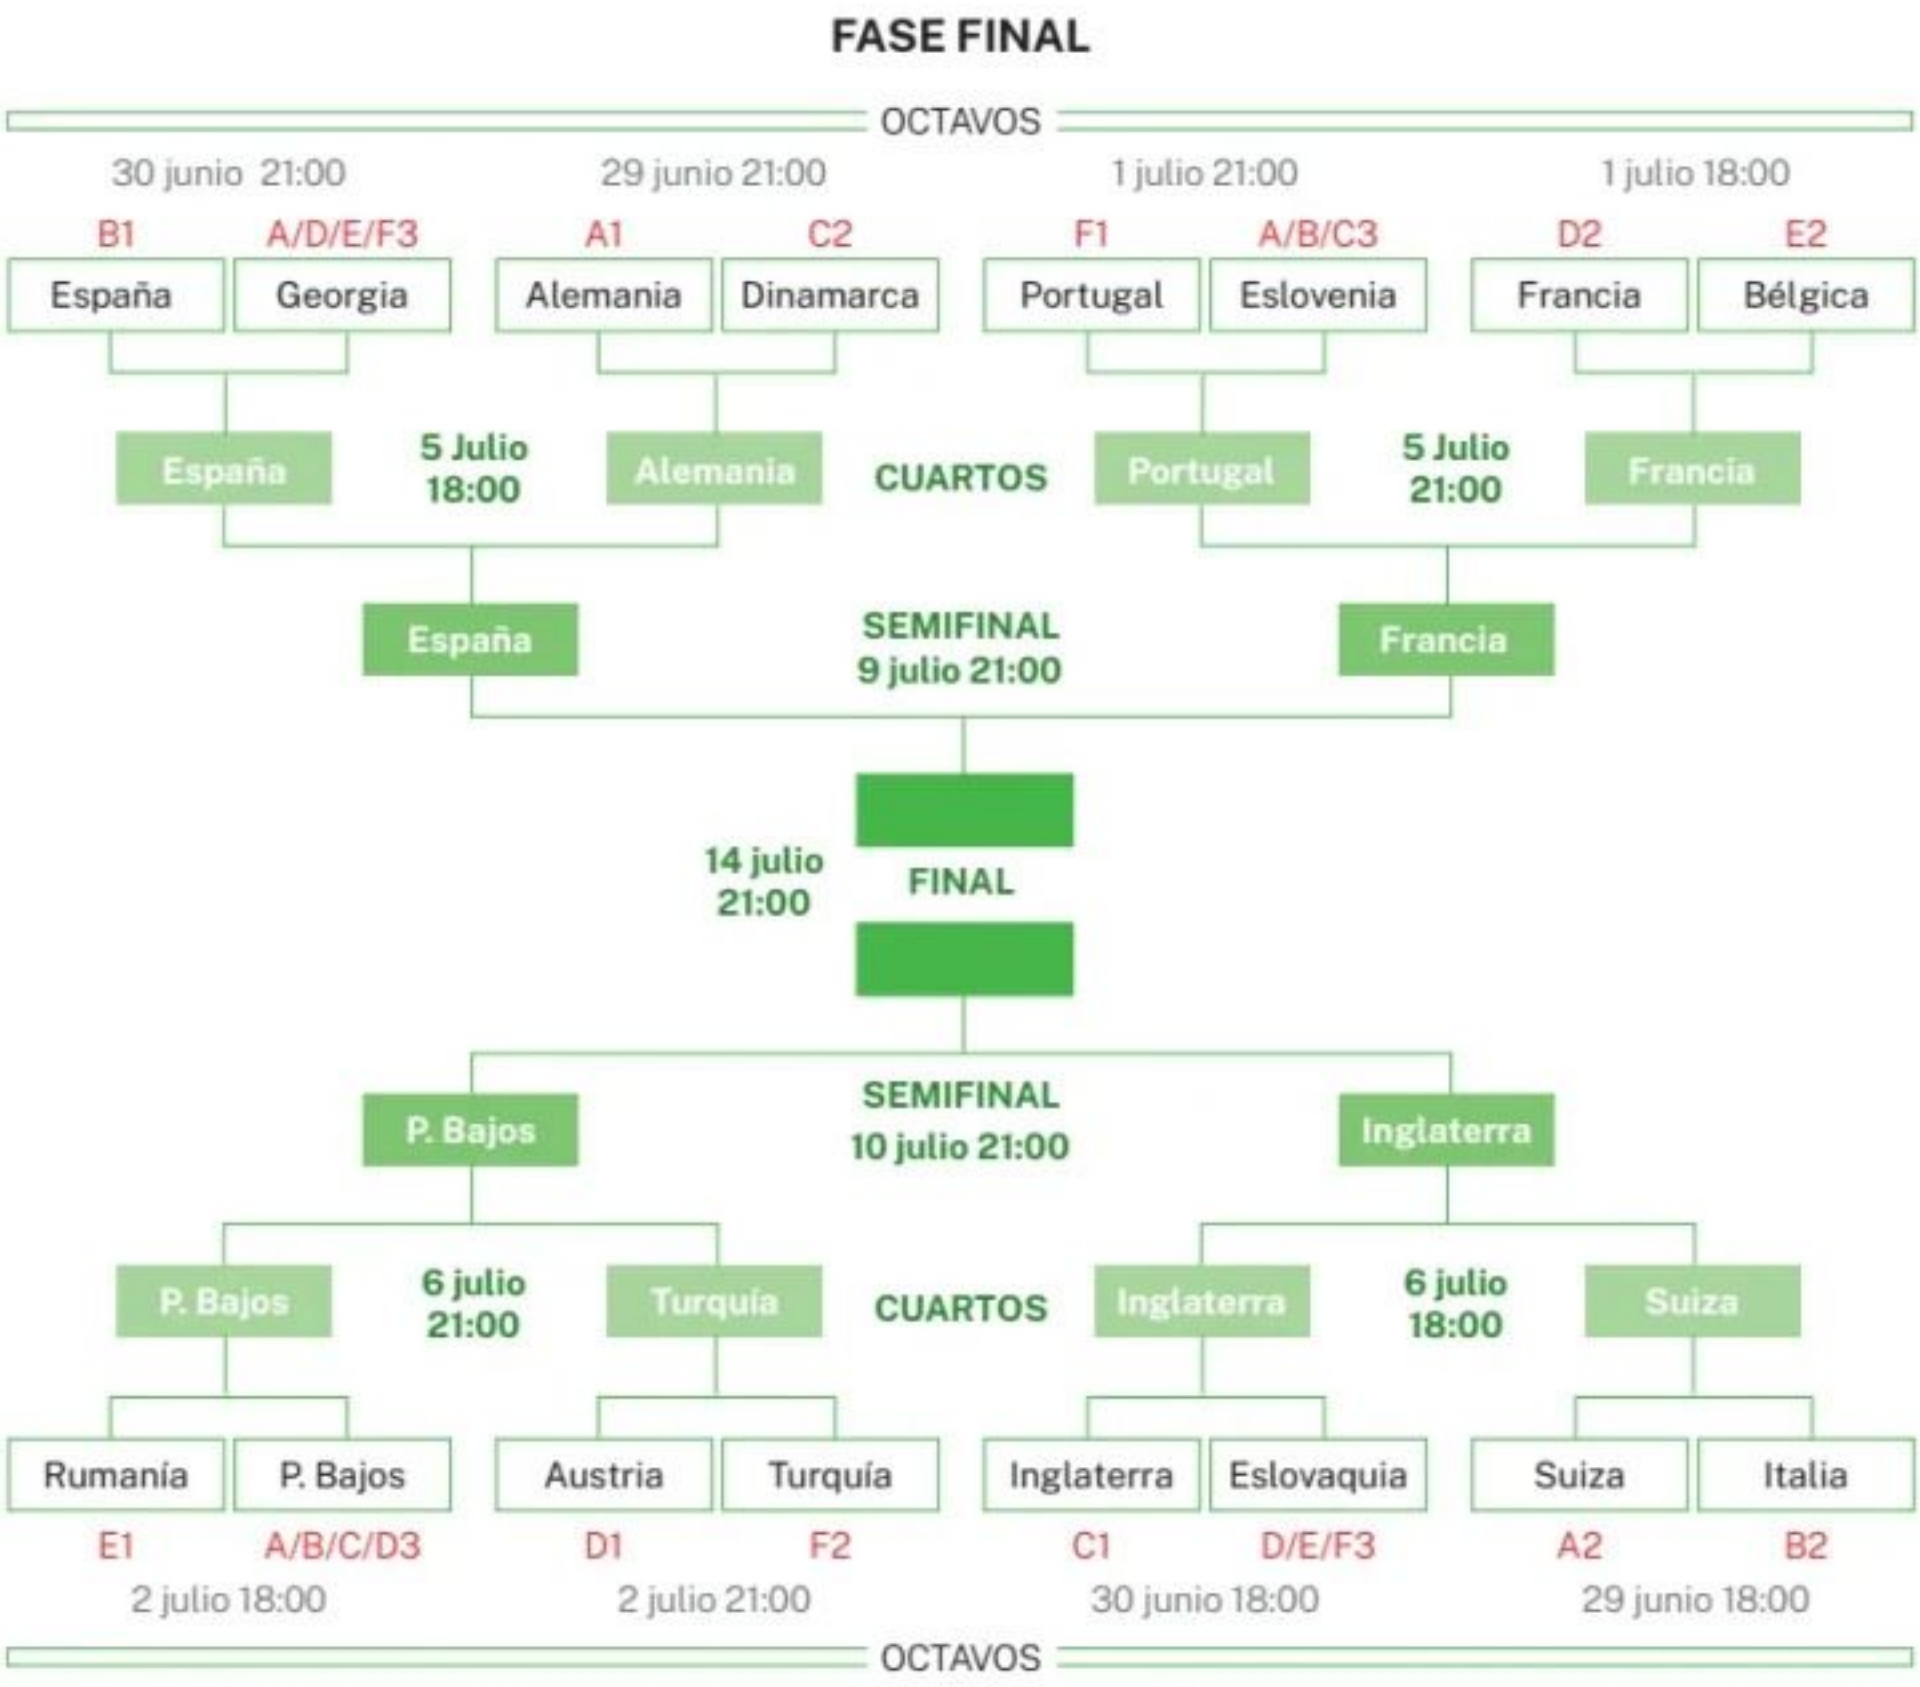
FASE FINAL

OCTAVOS

30 junio 21:00
B1 España
A/D/E/F3 Georgia

29 junio 21:00
A1 Alemania
C2 Dinamarca

1 julio 21:00
F1 Portugal
A/B/C3 Eslovenia

1 julio 18:00
D2 Francia
E2 Bélgica

CUARTOS

España
5 Julio 18:00
Alemania

Portugal
5 Julio 21:00
Francia

SEMIFINAL
9 julio 21:00
España
Francia

FINAL
14 julio 21:00

SEMIFINAL
10 julio 21:00
P. Bajos
Inglaterra

CUARTOS

P. Bajos
6 julio 21:00
Turquía

Inglaterra
6 julio 18:00
Suiza

Rumanía E1
P. Bajos A/B/C/D3
2 julio 18:00

Austria D1
Turquía F2
2 julio 21:00

Inglaterra C1
Eslovaquia D/E/F3
30 junio 18:00

Suiza A2
Italia B2
29 junio 18:00

OCTAVOS